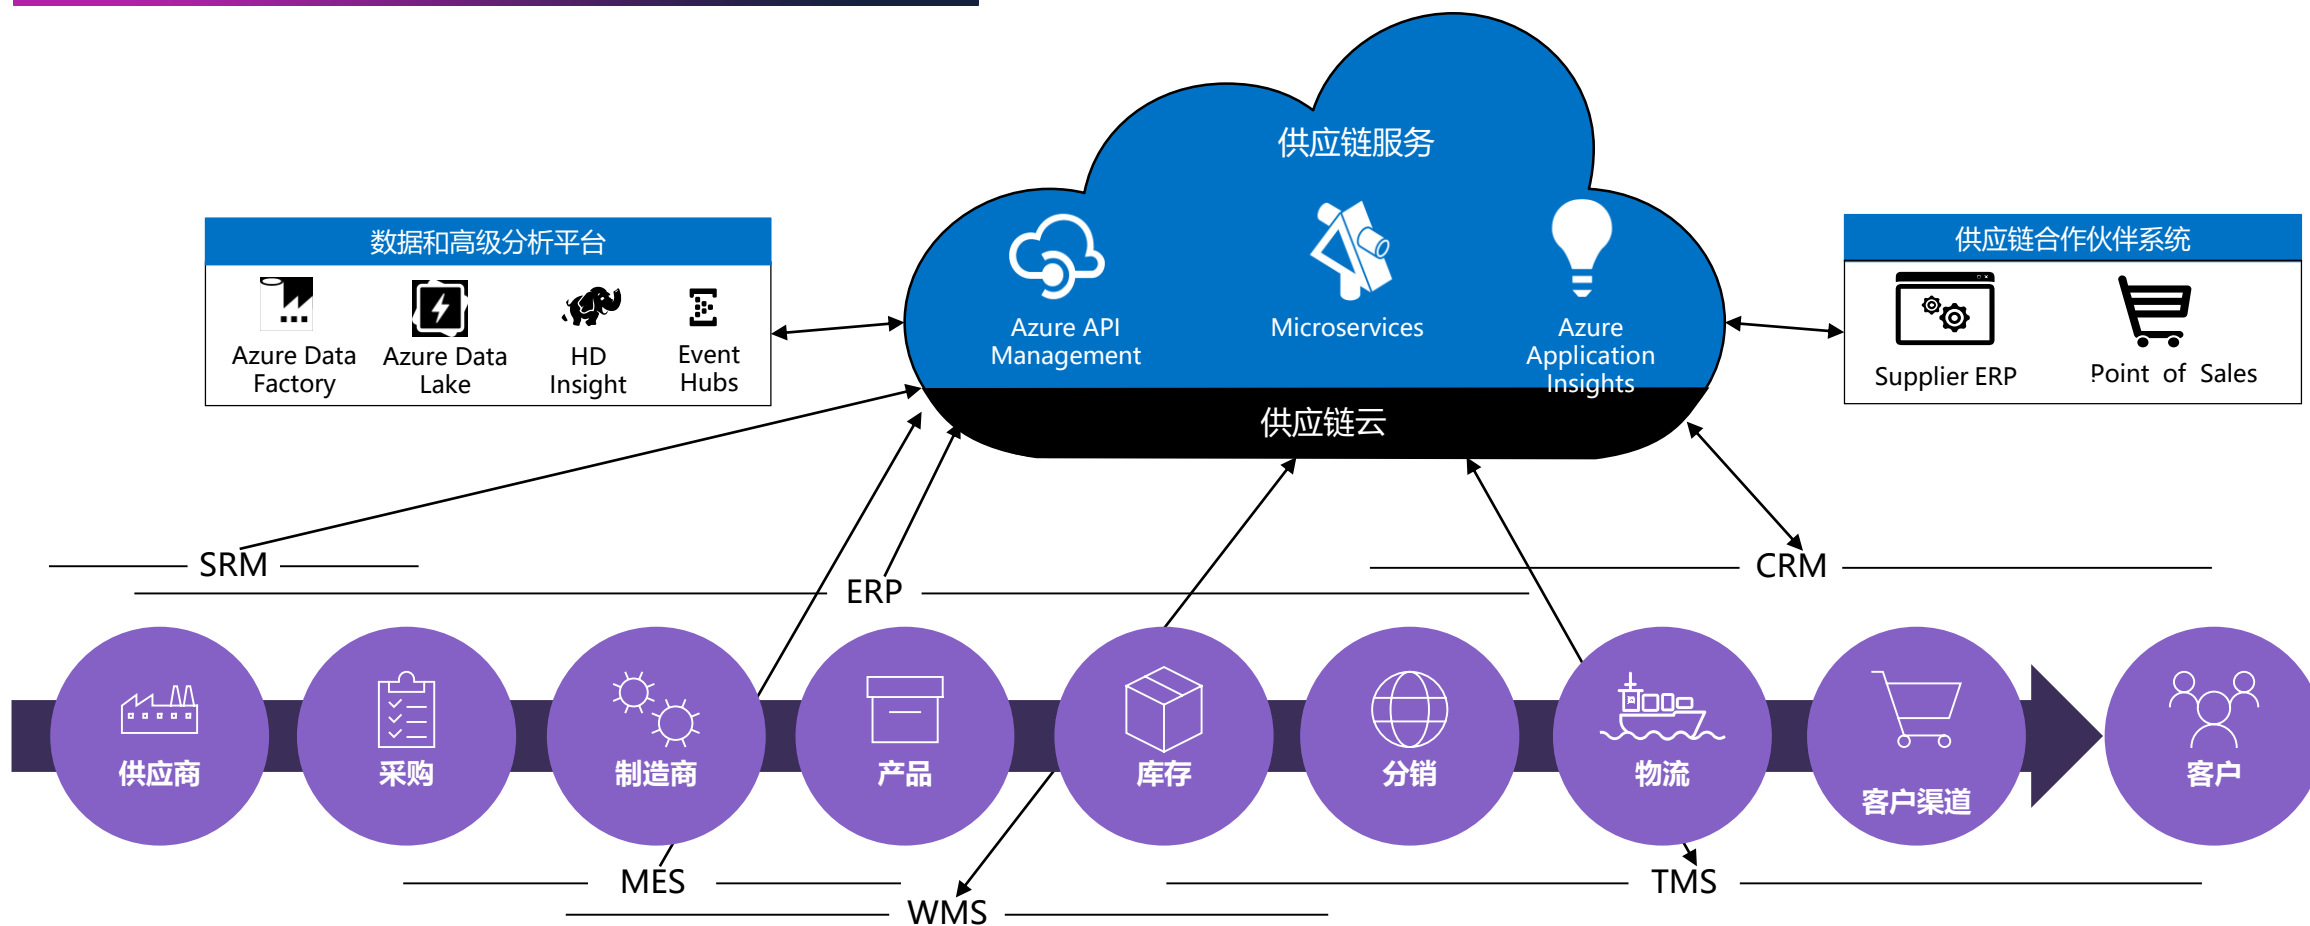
数据和高级分析平台

Azure Data Factory

Azure Data Lake

HD Insight

Event Hubs

供应链服务

Azure API Management

Microservices

Azure Application Insights

供应链云

供应链合作伙伴系统

Supplier ERP

Point of Sales

SRM

ERP

CRM

供应商

采购

制造商

产品

库存

分销

物流

客户渠道

客户

MES

WMS

TMS